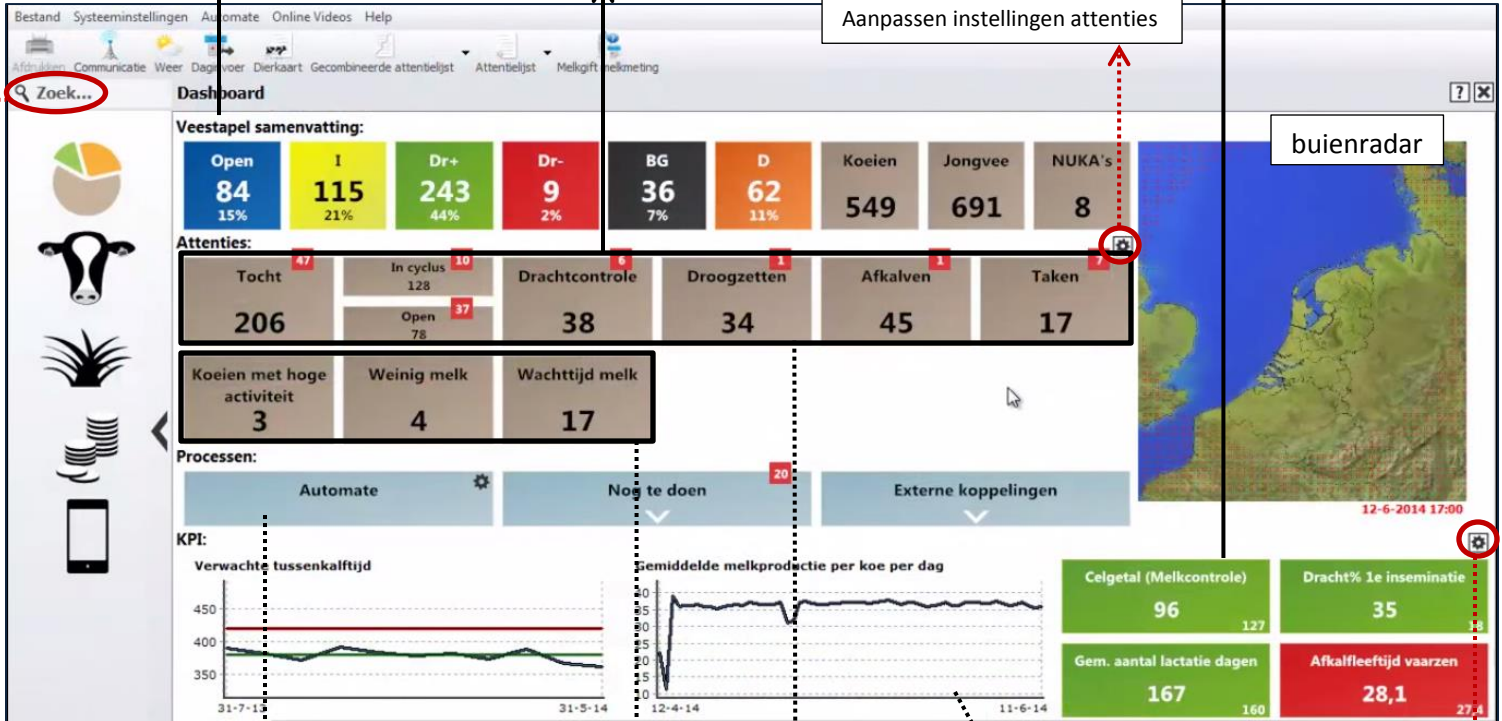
Bestand Systeeminstellingen Automate Online Videos Help

Afdrukken Communicatie Weer Dagvoer Dierkaart Gecombineerde attentielijst Attentielijst Melkgift Melkmeting

Aanpassen instellingen attenties

Zoek...

Dashboard

Veestapel samenvatting:

| Open | I | Dr+ | Dr- | BG | D | Koeien | Jongvee | NUKA's |
|---|---|---|---|---|---|---|---|---|
| 84 15% | 115 21% | 243 44% | 9 2% | 36 7% | 62 11% | 549 | 691 | 8 |

buienradar

Attenties:

Tocht 47 206

In cyclus 10 128

Open 37 78

Drachtcontrole 6 38

Droogzetten 1 34

Afkalven 1 45

Taken 7 17

Koeien met hoge activiteit 3

Weinig melk 4

Wachttijd melk 17

12-6-2014 17:00

Processen:

Automate

Nog te doen 20

Externe koppelingen

KPI:

Verwachte tussenkalftijd

450
400
350
31-7-13 31-5-14

Gemiddelde melkproductie per koe per dag

40 35 30 25 20 15 10
12-4-14 11-6-14

Celgetal (Melkcontrole) 96 127

Dracht% 1e inseminatie 35 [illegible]

Gem. aantal lactatie dagen 167 160

Afkalfleeftijd vaarzen 28,1 27,4